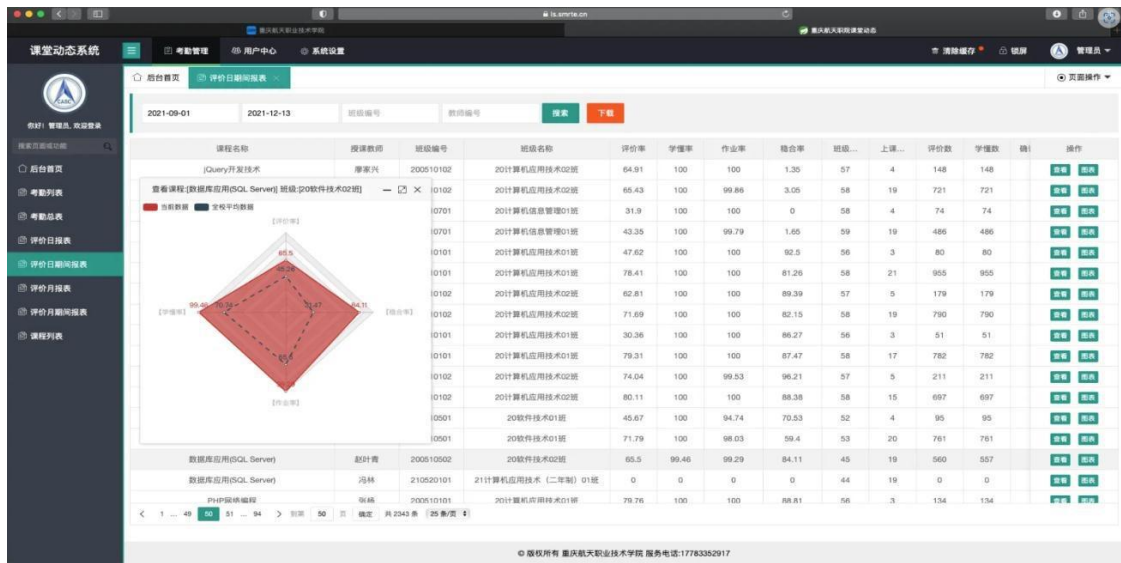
ls.smrtie.cn
重庆航天职业技术学院
重庆航天职院课堂动态

课堂动态系统
考勤管理 用户中心 系统设置
清除缓存 锁屏 管理员

你好！管理员，欢迎登录
搜索页面或功能
后台首页
考勤列表
考勤总表
评价日报表
评价日期间报表
评价月报表
评价月期间报表
课程列表

后台首页 评价日期间报表
页面操作

2021-09-01 2021-12-13 班级编号 教师编号 搜索 下载

查看课程:[数据库应用(SQL Server)] 班级:[20软件技术02班]
当前数据 全校平均数据
[评价率]
65.5
[学懂率] 99.46 [结合率] 84.11
[作业率]

| 课程名称 | 授课教师 | 班级编号 | 班级名称 | 评价率 | 学懂率 | 作业率 | 结合率 | 班级... | 上课... | 评价数 | 学懂数 | 确i | 操作 |
|---|---|---|---|---|---|---|---|---|---|---|---|---|---|
| jQuery开发技术 | 廖家兴 | 200510102 | 20计算机应用技术02班 | 64.91 | 100 | 100 | 1.35 | 57 | 4 | 148 | 148 | | 查看 图表 |
| | | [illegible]0102 | 20计算机应用技术02班 | 65.43 | 100 | 99.86 | 3.05 | 58 | 19 | 721 | 721 | | 查看 图表 |
| | | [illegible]0701 | 20计算机信息管理01班 | 31.9 | 100 | 100 | 0 | 58 | 4 | 74 | 74 | | 查看 图表 |
| | | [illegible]0701 | 20计算机信息管理01班 | 43.35 | 100 | 99.79 | 1.65 | 59 | 19 | 486 | 486 | | 查看 图表 |
| | | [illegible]0101 | 20计算机应用技术01班 | 47.62 | 100 | 100 | 92.5 | 56 | 3 | 80 | 80 | | 查看 图表 |
| | | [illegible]0101 | 20计算机应用技术01班 | 78.41 | 100 | 100 | 81.26 | 58 | 21 | 955 | 955 | | 查看 图表 |
| | | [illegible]0102 | 20计算机应用技术02班 | 62.81 | 100 | 100 | 89.39 | 57 | 5 | 179 | 179 | | 查看 图表 |
| | | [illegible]0102 | 20计算机应用技术02班 | 71.69 | 100 | 100 | 82.15 | 58 | 19 | 790 | 790 | | 查看 图表 |
| | | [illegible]0101 | 20计算机应用技术01班 | 30.36 | 100 | 100 | 86.27 | 56 | 3 | 51 | 51 | | 查看 图表 |
| | | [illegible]0101 | 20计算机应用技术01班 | 79.31 | 100 | 100 | 87.47 | 58 | 17 | 782 | 782 | | 查看 图表 |
| | | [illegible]0102 | 20计算机应用技术02班 | 74.04 | 100 | 99.53 | 96.21 | 57 | 5 | 211 | 211 | | 查看 图表 |
| | | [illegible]0102 | 20计算机应用技术02班 | 80.11 | 100 | 100 | 88.38 | 58 | 15 | 697 | 697 | | 查看 图表 |
| | | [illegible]0501 | 20软件技术01班 | 45.67 | 100 | 94.74 | 70.53 | 52 | 4 | 95 | 95 | | 查看 图表 |
| | | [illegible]0501 | 20软件技术01班 | 71.79 | 100 | 98.03 | 59.4 | 53 | 20 | 761 | 761 | | 查看 图表 |
| 数据库应用(SQL Server) | 赵叶青 | 200510502 | 20软件技术02班 | 65.5 | 99.46 | 99.29 | 84.11 | 45 | 19 | 560 | 557 | | 查看 图表 |
| 数据库应用(SQL Server) | 冯林 | 210520101 | 21计算机应用技术（二年制）01班 | 0 | 0 | 0 | 0 | 44 | 19 | 0 | 0 | | 查看 图表 |
| PHP网络编程 | 张杨 | 200510101 | 20计算机应用技术01班 | 79.76 | 100 | 100 | 88.81 | 56 | 3 | 134 | 134 | | 查看 图表 |

< 1 ... 49 50 51 ... 94 > 到第 50 页 确定 共 2343 条 25 条/页

© 版权所有 重庆航天职业技术学院 服务电话:17783352917